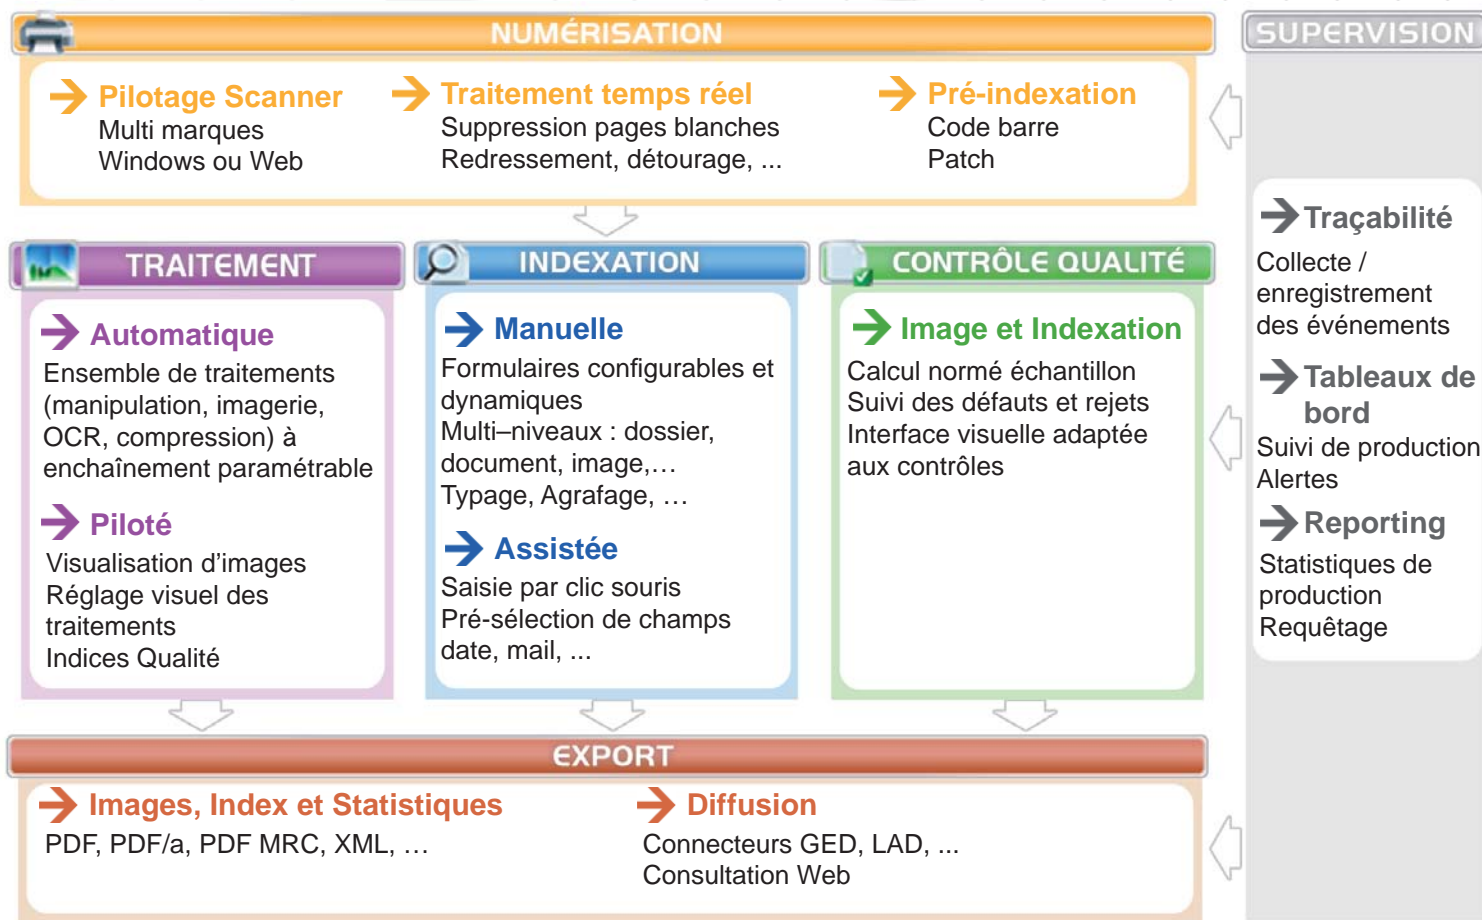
NUMÉRISATION

SUPERVISION

Pilotage Scanner
Multi marques
Windows ou Web

Traitement temps réel
Suppression pages blanches
Redressement, détourage, ...

Pré-indexation
Code barre
Patch

TRAITEMENT

Automatique
Ensemble de traitements (manipulation, imagerie, OCR, compression) à enchaînement paramétrable

Piloté
Visualisation d'images
Réglage visuel des traitements
Indices Qualité

INDEXATION

Manuelle
Formulaires configurables et dynamiques
Multi–niveaux : dossier, document, image,…
Typage, Agrafage, …

Assistée
Saisie par clic souris
Pré-sélection de champs date, mail, ...

CONTRÔLE QUALITÉ

Image et Indexation
Calcul normé échantillon
Suivi des défauts et rejets
Interface visuelle adaptée aux contrôles

Traçabilité
Collecte / enregistrement des événements

Tableaux de bord
Suivi de production
Alertes

Reporting
Statistiques de production
Requêtage

EXPORT

Images, Index et Statistiques
PDF, PDF/a, PDF MRC, XML, …

Diffusion
Connecteurs GED, LAD, ...
Consultation Web